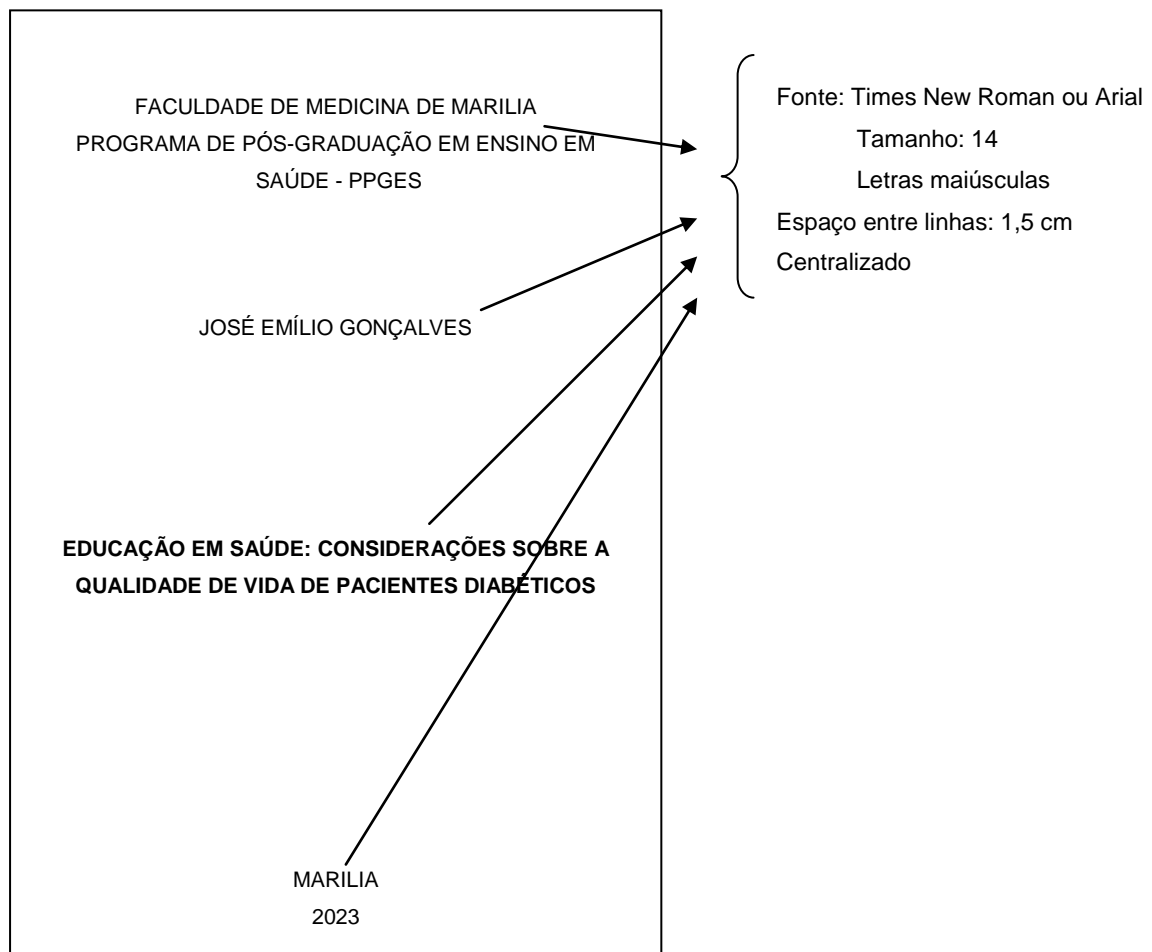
FACULDADE DE MEDICINA DE MARILIA
PROGRAMA DE PÓS-GRADUAÇÃO EM ENSINO EM SAÚDE - PPGES

JOSÉ EMÍLIO GONÇALVES

**EDUCAÇÃO EM SAÚDE: CONSIDERAÇÕES SOBRE A QUALIDADE DE VIDA DE PACIENTES DIABÉTICOS**

MARILIA
2023

Fonte: Times New Roman ou Arial
Tamanho: 14
Letras maiúsculas
Espaço entre linhas: 1,5 cm
Centralizado